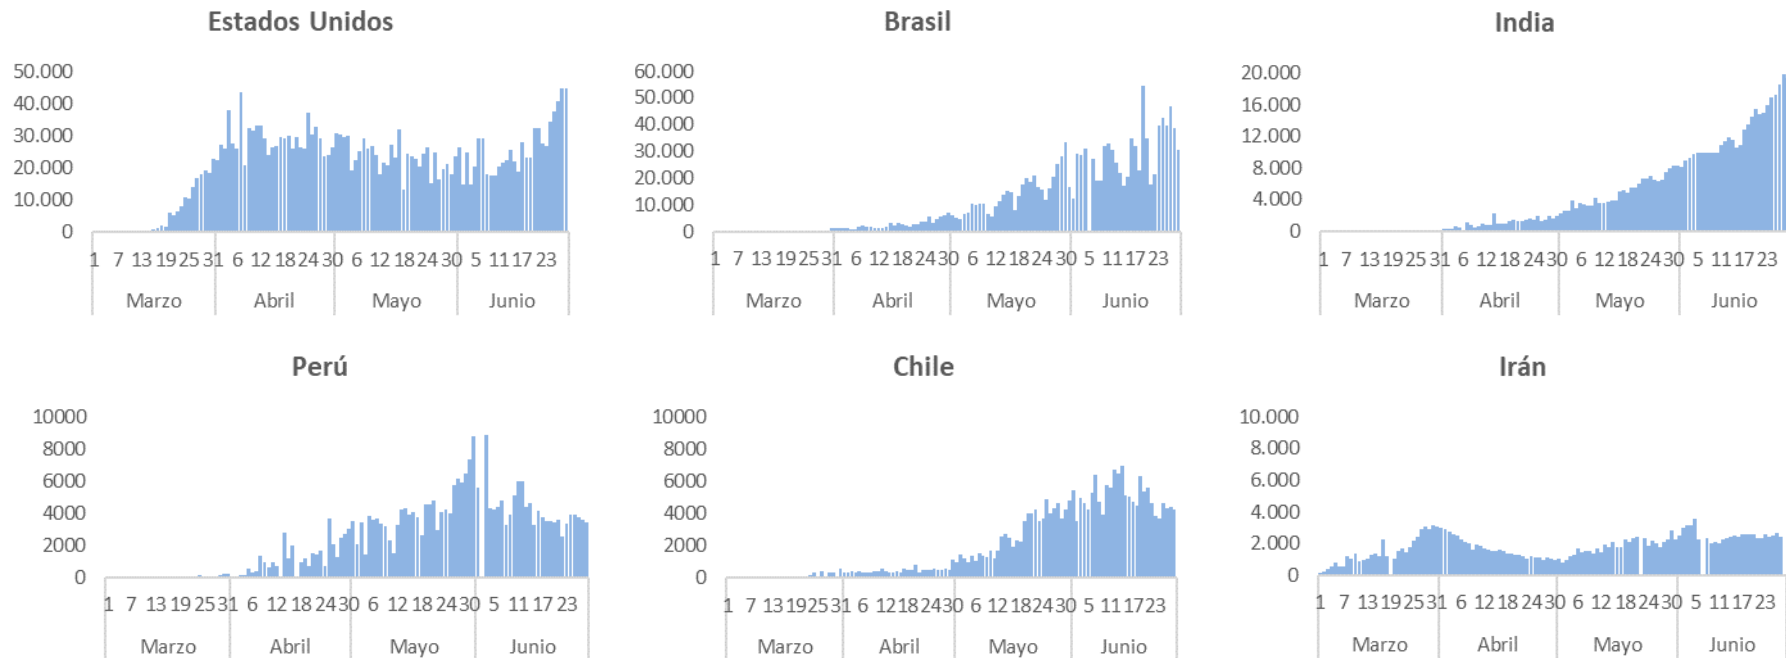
Estados Unidos

50.000
40.000
30.000
20.000
10.000
0

1 7 13 19 25 31 6 12 18 24 30 6 12 18 24 30 5 11 17 23
Marzo Abril Mayo Junio

Brasil

60.000
50.000
40.000
30.000
20.000
10.000
0

1 7 13 19 25 31 6 12 18 24 30 6 12 18 24 30 5 11 17 23
Marzo Abril Mayo Junio

India

20.000
16.000
12.000
8.000
4.000
0

1 7 13 19 25 31 6 12 18 24 30 6 12 18 24 30 5 11 17 23
Marzo Abril Mayo Junio

Perú

10000
8000
6000
4000
2000
0

1 7 13 19 25 31 6 12 18 24 30 6 12 18 24 30 5 11 17 23
Marzo Abril Mayo Junio

Chile

10000
8000
6000
4000
2000
0

1 7 13 19 25 31 6 12 18 24 30 6 12 18 24 30 5 11 17 23
Marzo Abril Mayo Junio

Irán

10.000
8.000
6.000
4.000
2.000
0

1 7 13 19 25 31 6 12 18 24 30 6 12 18 24 30 5 11 17 23
Marzo Abril Mayo Junio